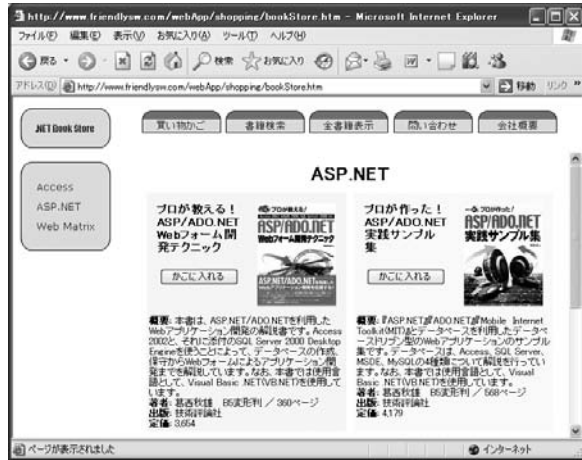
http://www.friendlysw.com/webApp/shopping/bookStore.htm - Microsoft Internet Explorer

ファイル(F) 編集(E) 表示(V) お気に入り(A) ツール(T) ヘルプ(H)

戻る 検索 お気に入り

アドレス(D) http://www.friendlysw.com/webApp/shopping/bookStore.htm 移動 リンク

.NET Book Store

買い物かご 書籍検索 全書籍表示 問い合わせ 会社概要

Access
ASP.NET
Web Matrix

ASP.NET

プロが教える！ASP/ADO.NET Webフォーム開発テクニック

かごに入れる

概要: 本書は、ASP.NET/ADO.NETを利用したWebアプリケーション開発の解説書です。Access 2002と、それに添付のSQL Server 2000 Desktop Engineを使うことによって、データベースの作成、保守からWebフォームによるアプリケーション開発までを解説しています。なお、本書では使用言語として、Visual Basic .NET(VB.NET)を使用しています。
著者: 葛西秋雄 B5変形判 / 360ページ
出版: 技術評論社
定価: 3,654

プロが作った！ASP/ADO.NET実践サンプル集

かごに入れる

概要: 『ASP.NET』『ADO.NET』『Mobile Internet Toolkit(MIT)』とデータベースを利用したデータベースドリブン型のWebアプリケーション開発のサンプル集です。データベースは、Access, SQL Server, MSDE, MySQLの4種類について解説を行っています。なお、本書では使用言語として、Visual Basic .NET(VB.NET)を使用しています。
著者: 葛西秋雄 B5変形判 / 568ページ
出版: 技術評論社
定価: 4,179

ページが表示されました

インターネット